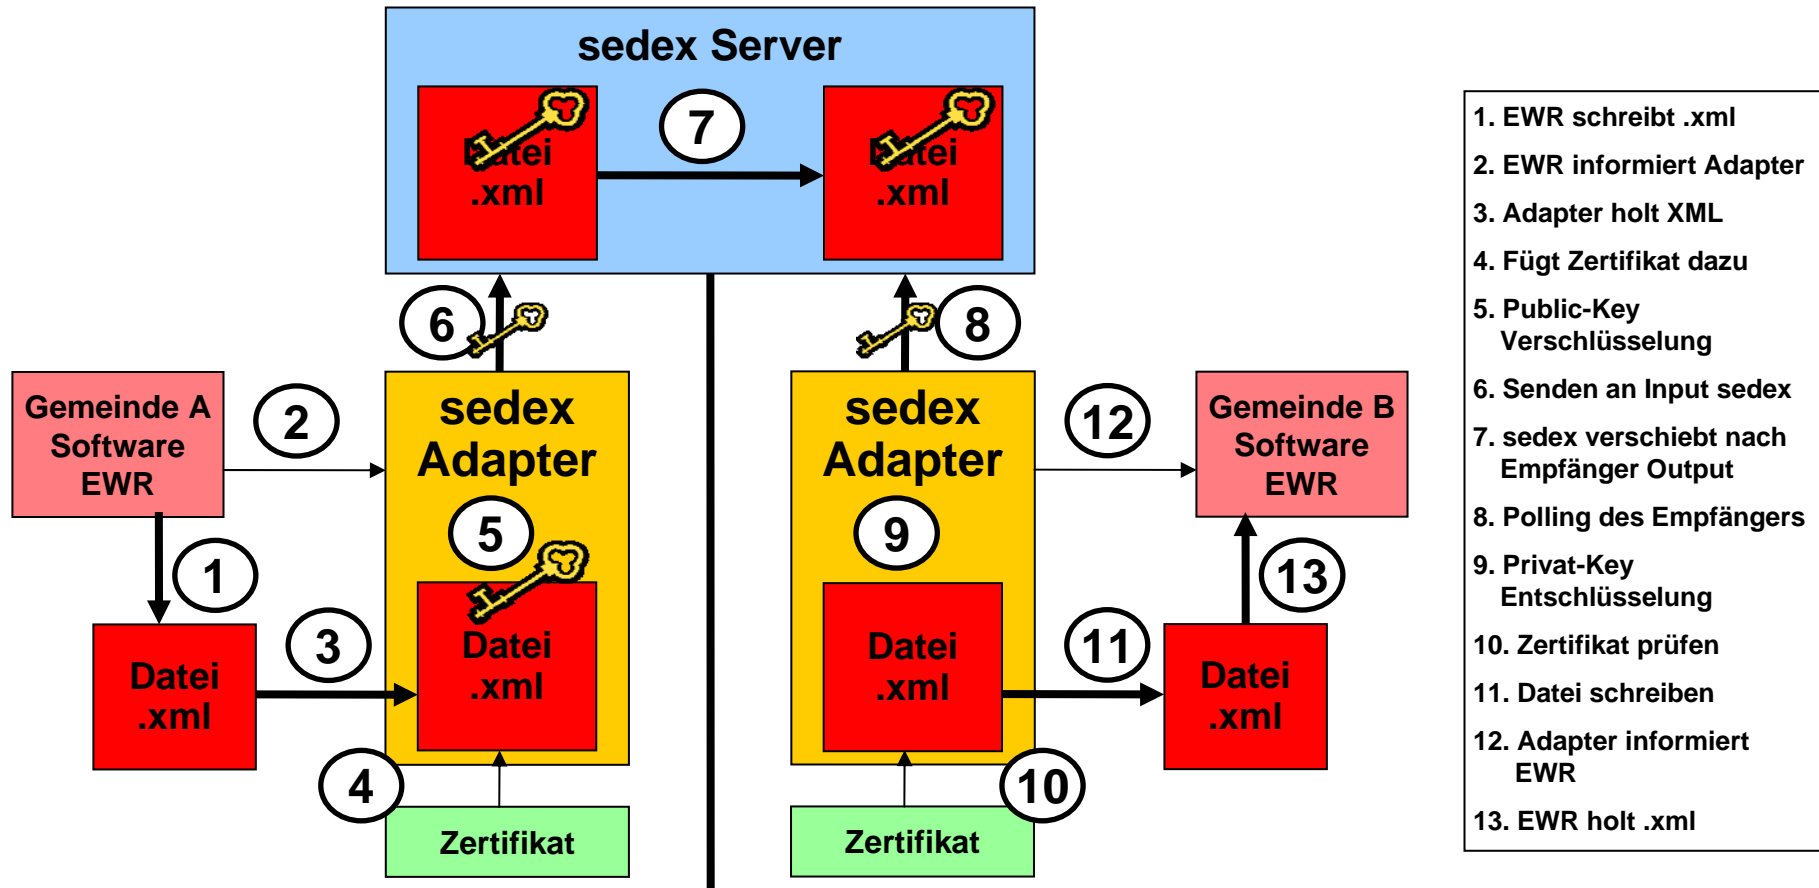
sedex Server

Datei .xml

7

Datei .xml

6

8

Gemeinde A Software EWR

2

sedex Adapter

5

Datei .xml

1

Datei .xml

3

4

Zertifikat

sedex Adapter

9

Datei .xml

10

Zertifikat

12

Gemeinde B Software EWR

13

11

Datei .xml

1. EWR schreibt .xml
2. EWR informiert Adapter
3. Adapter holt XML
4. Fügt Zertifikat dazu
5. Public-Key Verschlüsselung
6. Senden an Input sedex
7. sedex verschiebt nach Empfänger Output
8. Polling des Empfängers
9. Privat-Key Entschlüsselung
10. Zertifikat prüfen
11. Datei schreiben
12. Adapter informiert EWR
13. EWR holt .xml